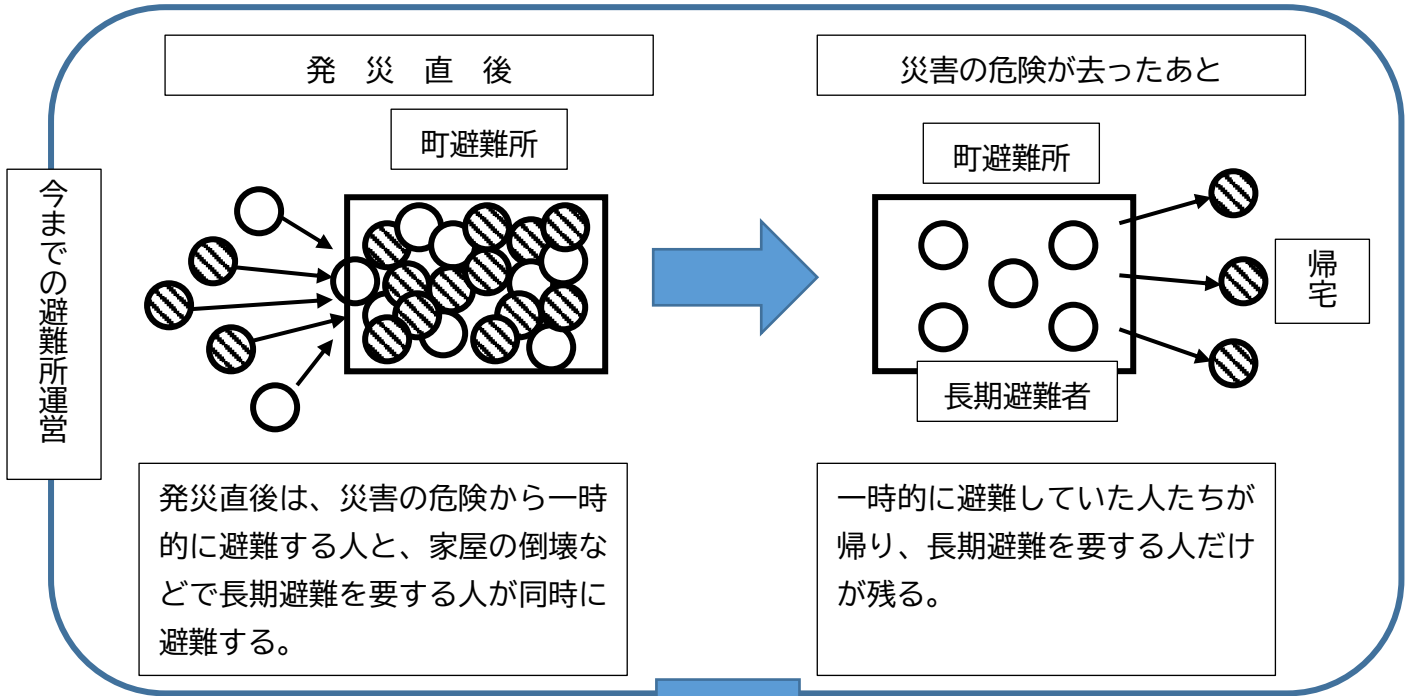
今までの避難所運営

発 災 直 後

町避難所

発災直後は、災害の危険から一時的に避難する人と、家屋の倒壊などで長期避難を要する人が同時に避難する。

災害の危険が去ったあと

町避難所

長期避難者

帰宅

一時的に避難していた人たちが帰り、長期避難を要する人だけが残る。